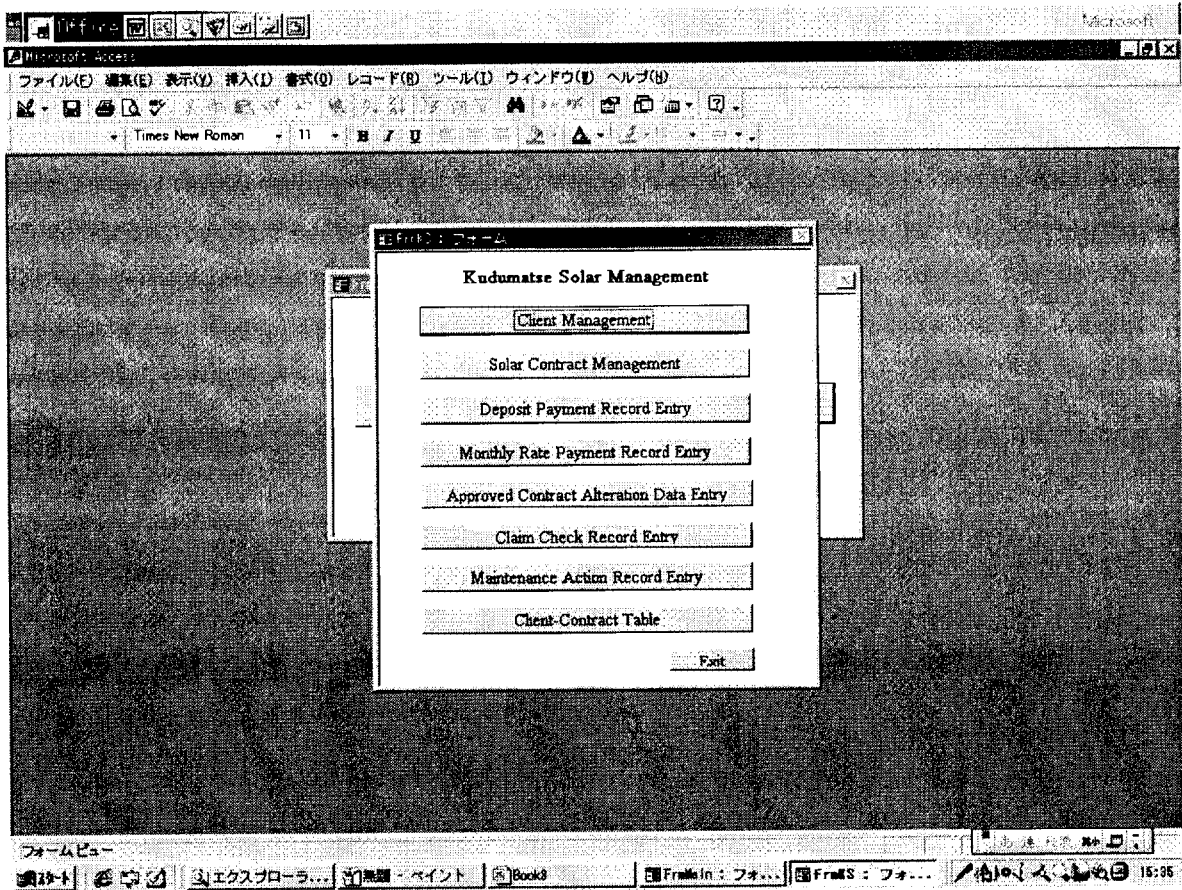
Office

Microsoft

Microsoft Access

ファイル(F) 編集(E) 表示(V) 挿入(I) 書式(O) レコード(R) ツール(T) ウィンドウ(W) ヘルプ(H)

Times New Roman 11 B I U

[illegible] : フォーム

Kudumatse Solar Management

Client Management

Solar Contract Management

Deposit Payment Record Entry

Monthly Rate Payment Record Entry

Approved Contract Alteration Data Entry

Claim Check Record Entry

Maintenance Action Record Entry

Client-Contract Table

Exit

フォームビュー

スタート

エクスプローラ...

無題 - ペイント

Book3

FrmMain : フォ...

FrmS : フォ...

15:36